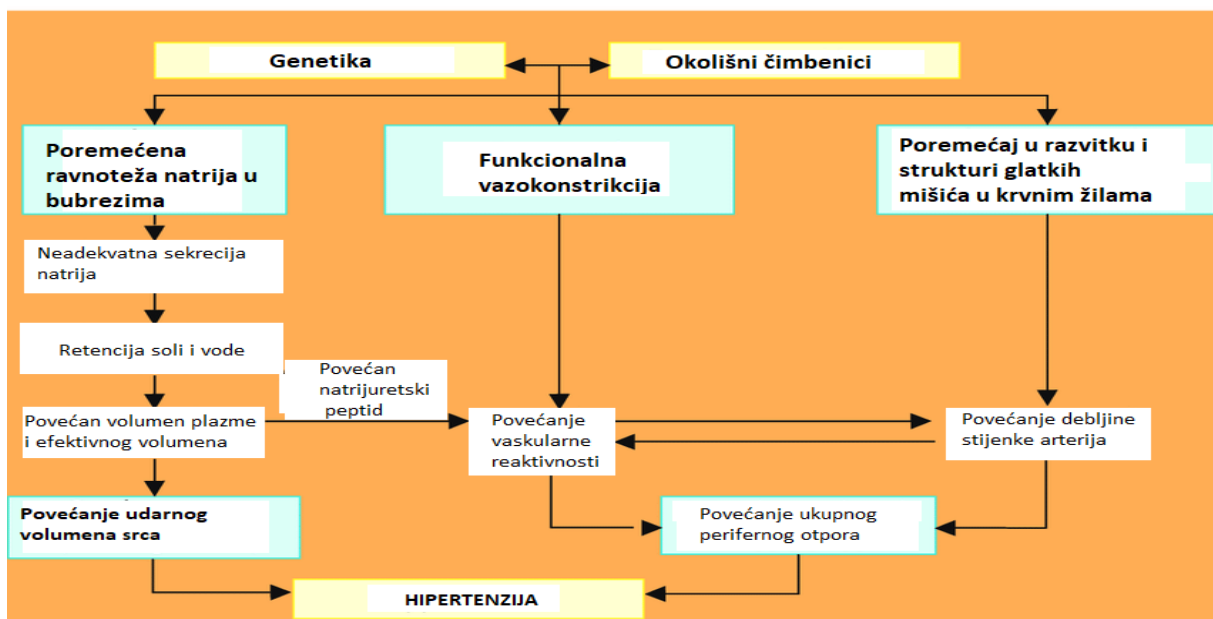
Genetika

Okolišni čimbenici

Poremećena ravnoteža natrija u bubrezima

Funkcionalna vazokonstrikcija

Poremećaj u razvitku i strukturi glatkih mišića u krvnim žilama

Neadekvatna sekrecija natrija

Retencija soli i vode

Povećan natrijuretski peptid

Povećan volumen plazme i efektivnog volumena

Povećanje vaskularne reaktivnosti

Povećanje debljine stijenke arterija

Povećanje udarnog volumena srca

Povećanje ukupnog perifernog otpora

HIPERTENZIJA